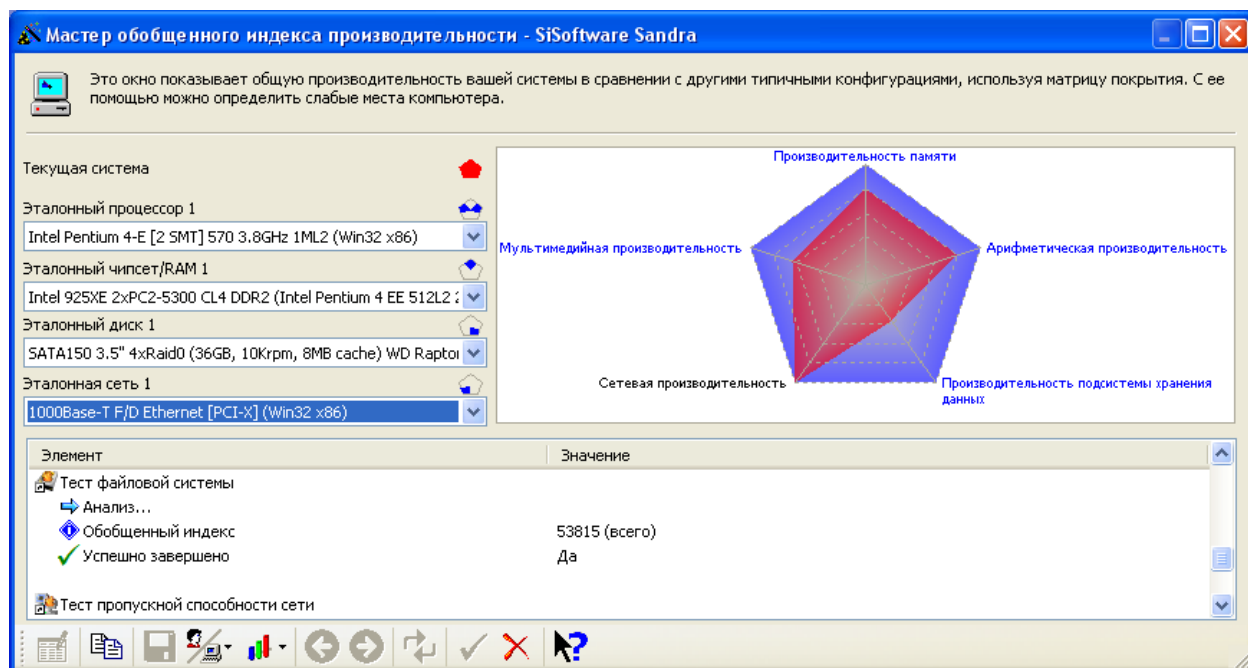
Мастер обобщенного индекса производительности - SiSoftware Sandra

Это окно показывает общую производительность вашей системы в сравнении с другими типичными конфигурациями, используя матрицу покрытия. С ее помощью можно определить слабые места компьютера.

Текущая система

Эталонный процессор 1
Intel Pentium 4-E [2 SMT] 570 3.8GHz 1ML2 (Win32 x86)

Эталонный чипсет/RAM 1
Intel 925XE 2xPC2-5300 CL4 DDR2 (Intel Pentium 4 EE 512L2 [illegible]

Эталонный диск 1
SATA150 3.5" 4xRaid0 (36GB, 10Krpm, 8MB cache) WD Raptoı

Эталонная сеть 1
1000Base-T F/D Ethernet [PCI-X] (Win32 x86)

Производительность памяти
Арифметическая производительность
Производительность подсистемы хранения данных
Сетевая производительность
Мультимедийная производительность

| Элемент | Значение |
|---|---|
| Тест файловой системы | |
| Анализ... | |
| Обобщенный индекс | 53815 (всего) |
| Успешно завершено | Да |
| Тест пропускной способности сети | |